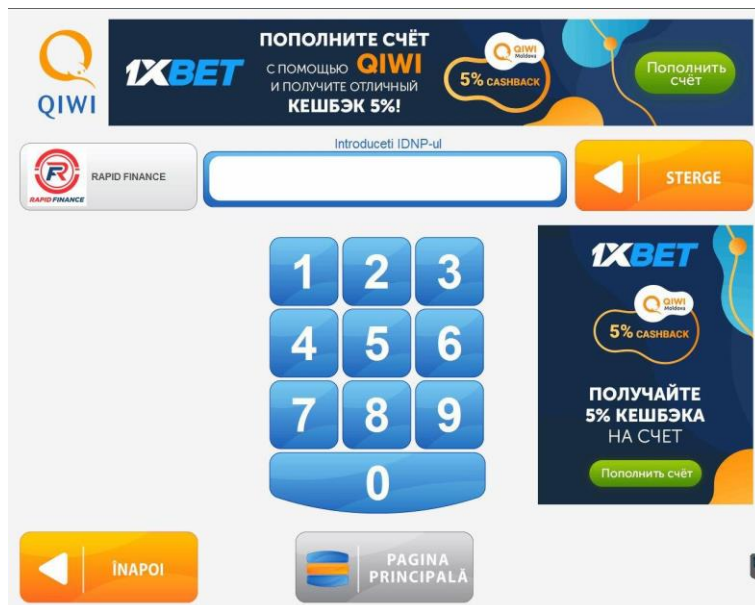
QIWI

1XBET
ПОПОЛНИТЕ СЧЁТ С ПОМОЩЬЮ QIWI И ПОЛУЧИТЕ ОТЛИЧНЫЙ КЕШБЭК 5%!
QIWI Moldova
5% CASHBACK
Пополнить счёт

RAPID FINANCE
RAPID FINANCE
Introduceti IDNP-ul
STERGE

1 2 3
4 5 6
7 8 9
0

1XBET
QIWI Moldova
5% CASHBACK
ПОЛУЧАЙТЕ 5% КЕШБЭКА НА СЧЕТ
Пополнить счёт

ÎNAPOI
PAGINA PRINCIPALĂ